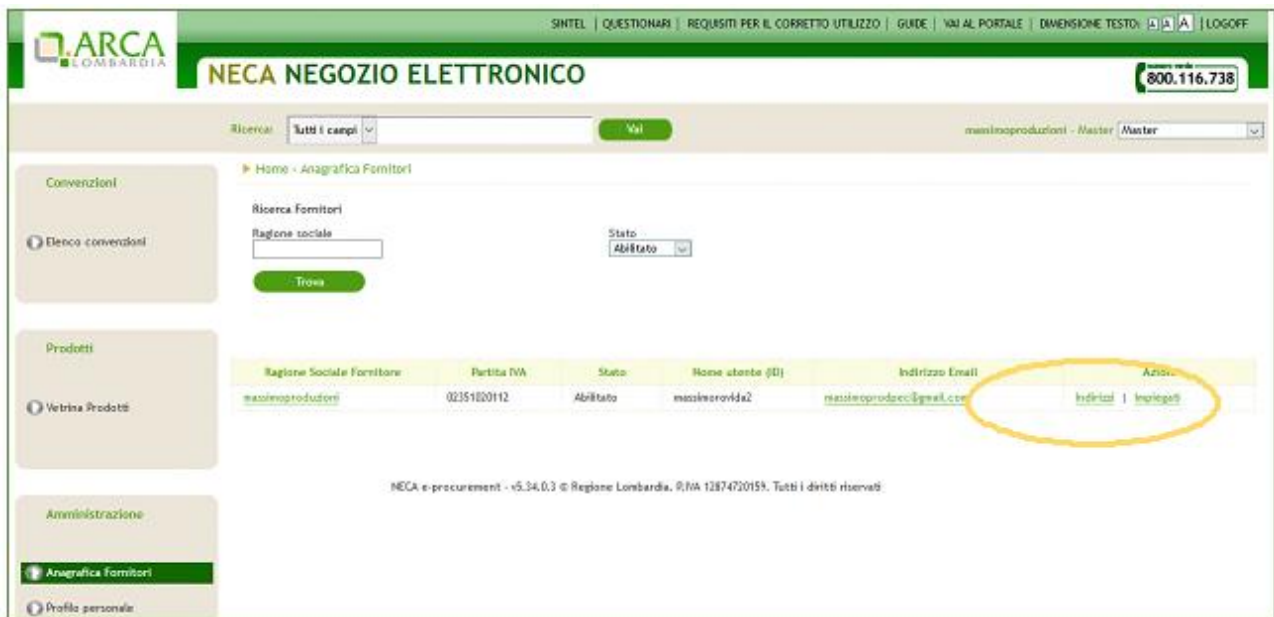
ARCA LOMBARDIA

SINTEL | QUESTIONARI | REQUISITI PER IL CORRETTO UTILIZZO | GUIDE | VAI AL PORTALE | DIMENSIONE TESTO: A A A | LOGOFF

NECA NEGOZIO ELETTRONICO

numero verde 800.116.738

Ricerca: Tutti i campi Vai

massimoproduzioni - Master Master

Convenzioni

Elenco convenzioni

Prodotti

Vetrina Prodotti

Amministrazione

Anagrafica Fornitori

Profilo personale

▶ Home - Anagrafica Fornitori

Ricerca Fornitori

Ragione sociale

Stato
Abilitato

Trova

| Ragione Sociale Fornitore | Partita IVA | Stato | Nome utente (ID) | Indirizzo Email | Azioni |
|---|---|---|---|---|---|
| massimoproduzioni | 02351020112 | Abilitato | massimorovida2 | massimoprodpec@gmail.com | Indirizzi \| Impiegati |

NECA e-procurement - v5.34.0.3 © Regione Lombardia. P.IVA 12874720159. Tutti i diritti riservati